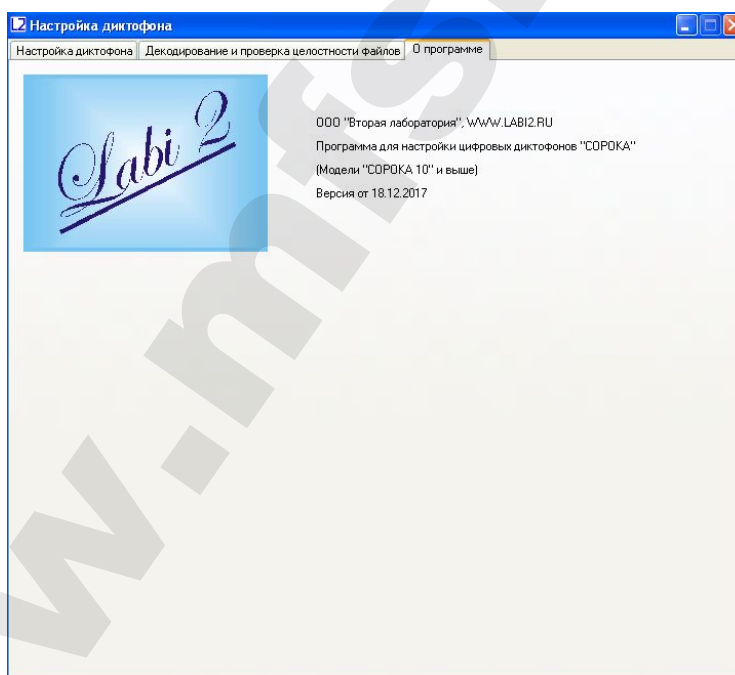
Настройка диктофона

Настройка диктофона | Декодирование и проверка целостности файлов | О программе

Labi 2

ООО "Вторая лаборатория", WWW.LABI2.RU

Программа для настройки цифровых диктофонов "СОРОКА"

(Модели "СОРОКА 10" и выше)

Версия от 18.12.2017

w-mfs